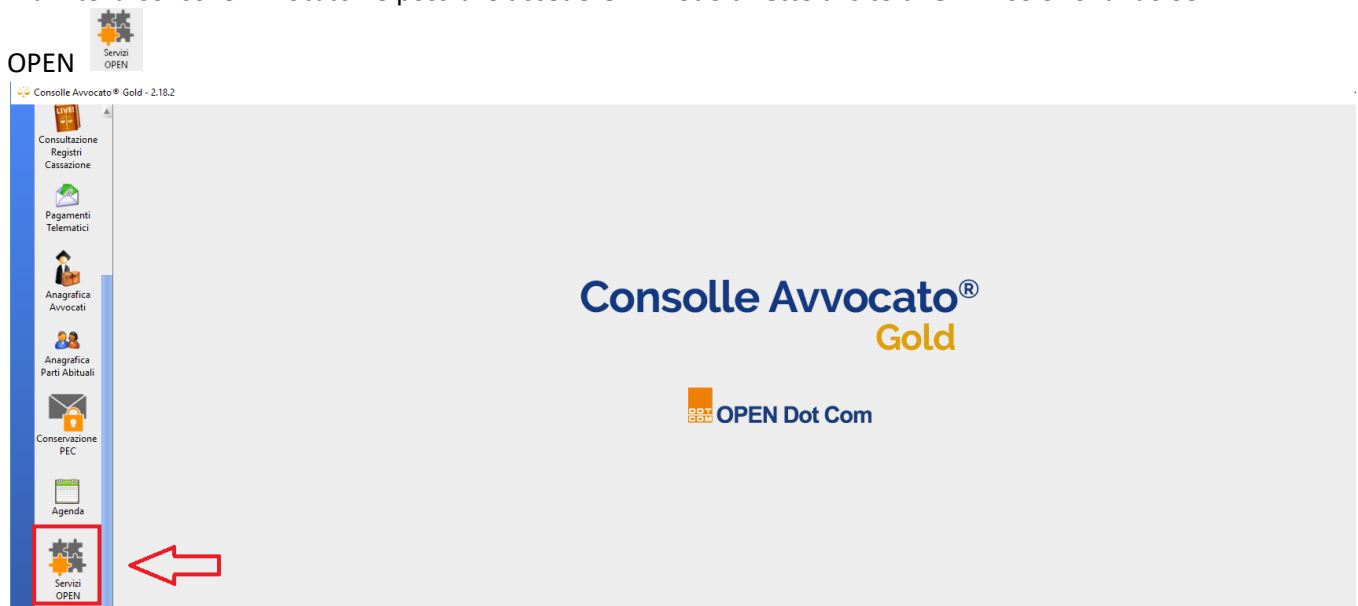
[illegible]
OPEN Servizi OPEN

Consolle Avvocato® Gold - 2.18.2

LIVE!
Consultazione Registri Cassazione

Pagamenti Telematici

Anagrafica Avvocati

Anagrafica Parti Abituali

Conservazione PEC

Agenda

Servizi OPEN

Consolle Avvocato®
Gold

DOT COM OPEN Dot Com